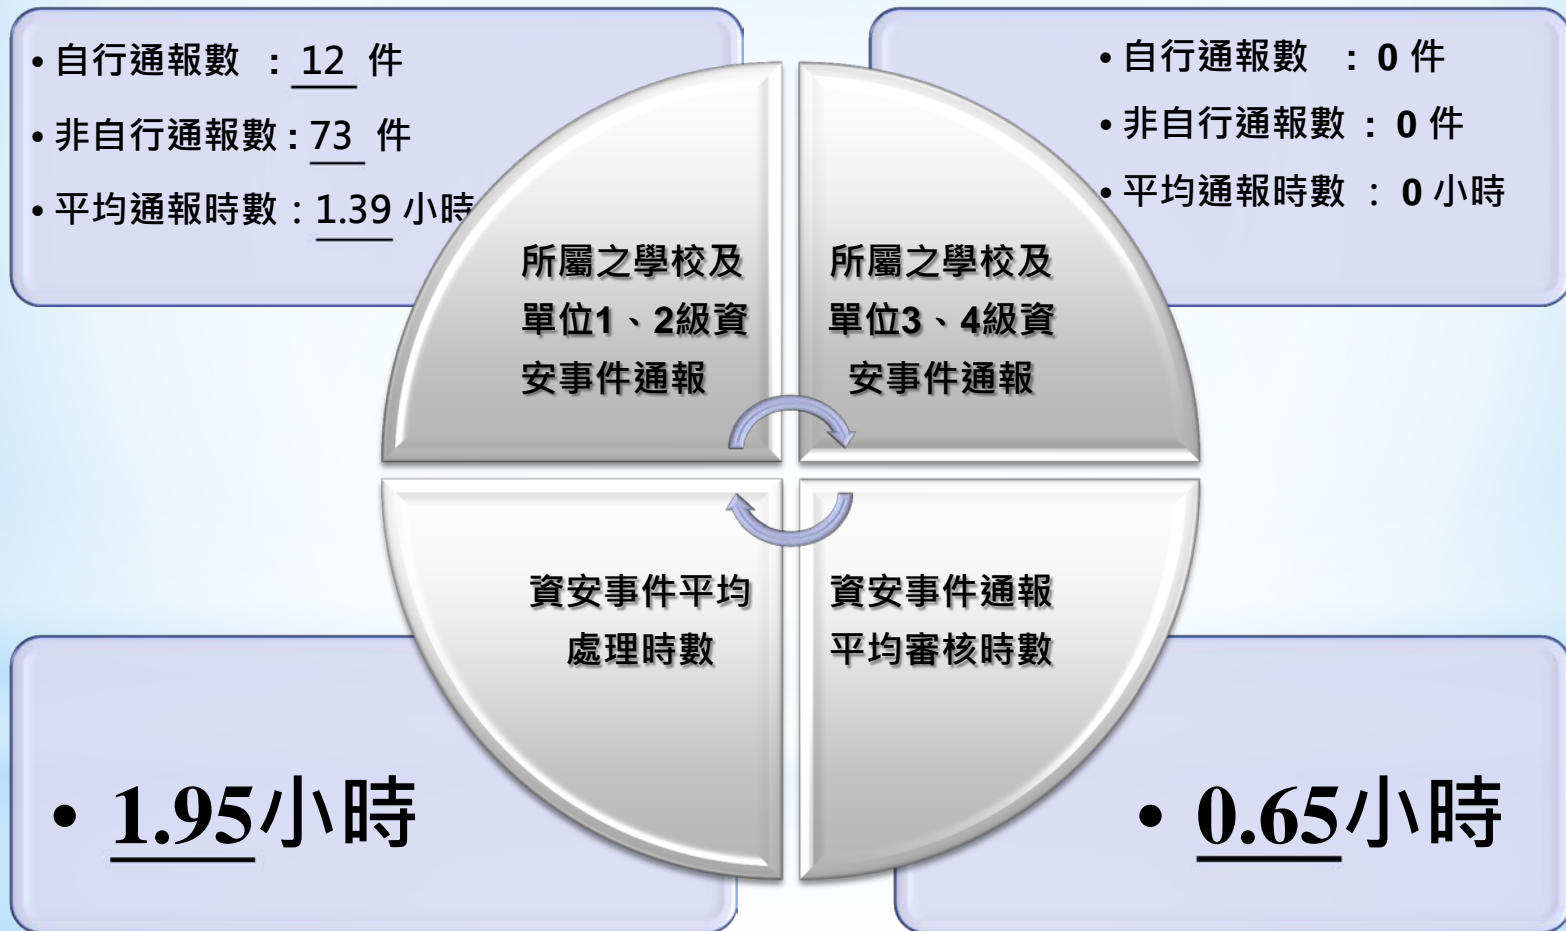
• 自行通報數 ：12 件
• 非自行通報數：73 件
• 平均通報時數：1.39 小時

• 自行通報數 ：0 件
• 非自行通報數 ：0 件
• 平均通報時數 ：0 小時

所屬之學校及單位1、2級資安事件通報

所屬之學校及單位3、4級資安事件通報

資安事件平均處理時數

資安事件通報平均審核時數

• 1.95小時

• 0.65小時